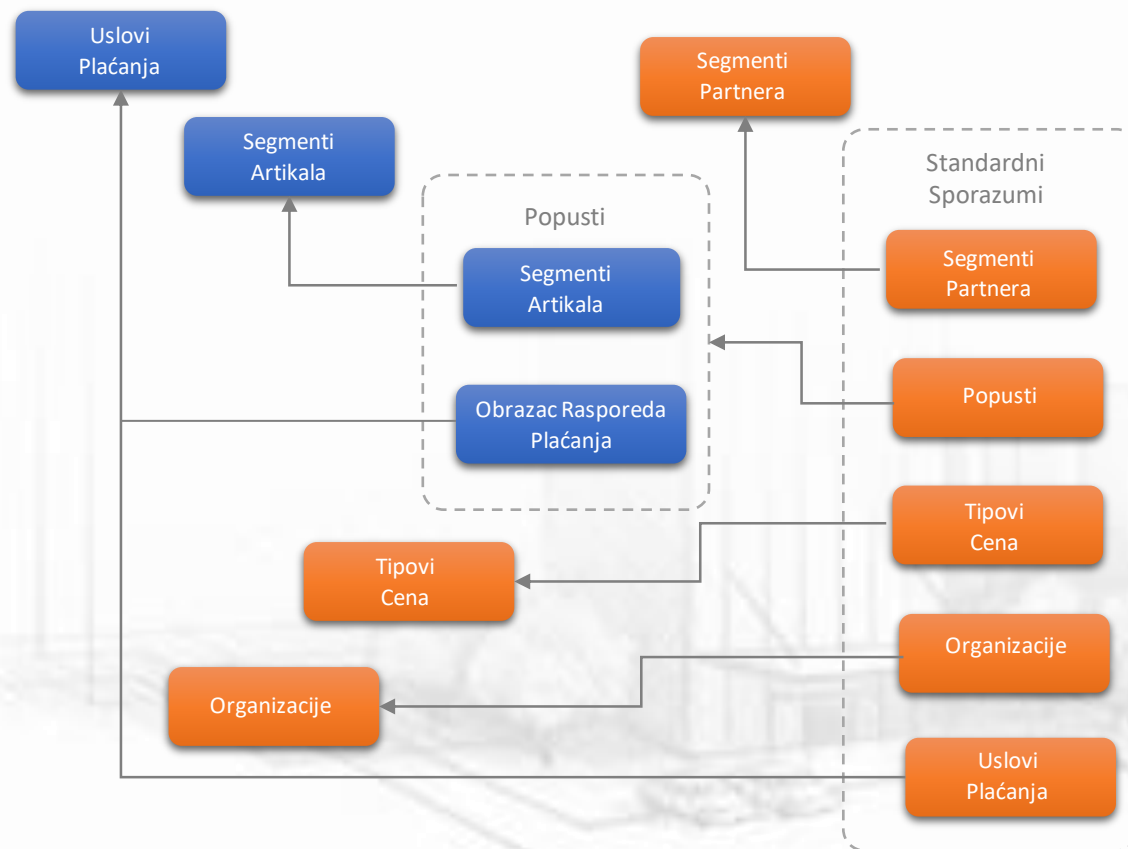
Uslovi Plaćanja

Segmenti Partnera

Segmenti Artikala

Standardni Sporazumi

Popusti

Segmenti Artikala

Segmenti Partnera

Popusti

Obrazac Rasporeda Plaćanja

Tipovi Cena

Tipovi Cena

Organizacije

Organizacije

Uslovi Plaćanja